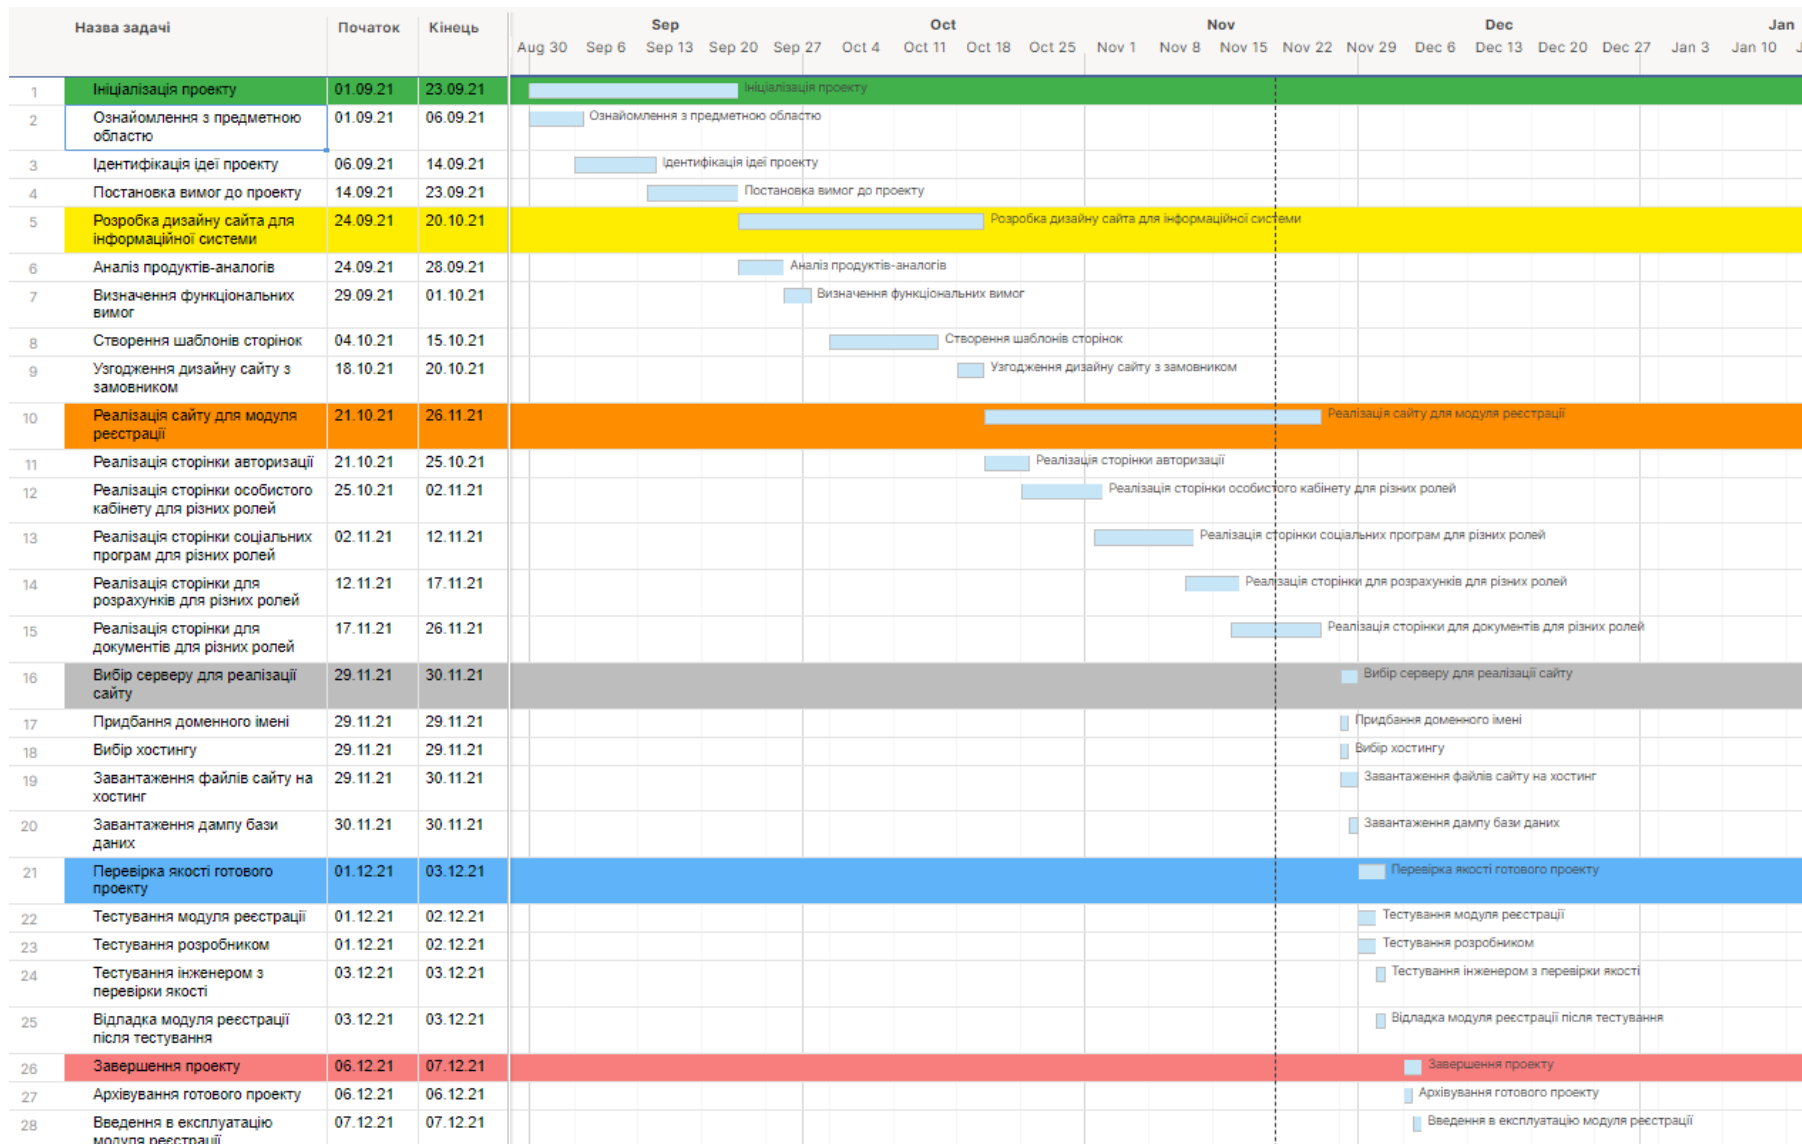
| | Назва задачі | Початок | Кінець |
|---|---|---|---|
| 1 | Ініціалізація проекту | 01.09.21 | 23.09.21 |
| 2 | Ознайомлення з предметною областю | 01.09.21 | 06.09.21 |
| 3 | Ідентифікація ідеї проекту | 06.09.21 | 14.09.21 |
| 4 | Постановка вимог до проекту | 14.09.21 | 23.09.21 |
| 5 | Розробка дизайну сайта для інформаційної системи | 24.09.21 | 20.10.21 |
| 6 | Аналіз продуктів-аналогів | 24.09.21 | 28.09.21 |
| 7 | Визначення функціональних вимог | 29.09.21 | 01.10.21 |
| 8 | Створення шаблонів сторінок | 04.10.21 | 15.10.21 |
| 9 | Узгодження дизайну сайту з замовником | 18.10.21 | 20.10.21 |
| 10 | Реалізація сайту для модуля реєстрації | 21.10.21 | 26.11.21 |
| 11 | Реалізація сторінки авторизації | 21.10.21 | 25.10.21 |
| 12 | Реалізація сторінки особистого кабінету для різних ролей | 25.10.21 | 02.11.21 |
| 13 | Реалізація сторінки соціальних програм для різних ролей | 02.11.21 | 12.11.21 |
| 14 | Реалізація сторінки для розрахунків для різних ролей | 12.11.21 | 17.11.21 |
| 15 | Реалізація сторінки для документів для різних ролей | 17.11.21 | 26.11.21 |
| 16 | Вибір серверу для реалізації сайту | 29.11.21 | 30.11.21 |
| 17 | Придбання доменного імені | 29.11.21 | 29.11.21 |
| 18 | Вибір хостингу | 29.11.21 | 29.11.21 |
| 19 | Завантаження файлів сайту на хостинг | 29.11.21 | 30.11.21 |
| 20 | Завантаження дампу бази даних | 30.11.21 | 30.11.21 |
| 21 | Перевірка якості готового проекту | 01.12.21 | 03.12.21 |
| 22 | Тестування модуля реєстрації | 01.12.21 | 02.12.21 |
| 23 | Тестування розробником | 01.12.21 | 02.12.21 |
| 24 | Тестування інженером з перевірки якості | 03.12.21 | 03.12.21 |
| 25 | Відладка модуля реєстрації після тестування | 03.12.21 | 03.12.21 |
| 26 | Завершення проекту | 06.12.21 | 07.12.21 |
| 27 | Архівування готового проекту | 06.12.21 | 06.12.21 |
| 28 | Введення в експлуатацію модуля реєстрації | 07.12.21 | 07.12.21 |

Sep Oct Nov Dec Jan
Aug 30 Sep 6 Sep 13 Sep 20 Sep 27 Oct 4 Oct 11 Oct 18 Oct 25 Nov 1 Nov 8 Nov 15 Nov 22 Nov 29 Dec 6 Dec 13 Dec 20 Dec 27 Jan 3 Jan 10

Ініціалізація проекту
Ознайомлення з предметною областю
Ідентифікація ідеї проекту
Постановка вимог до проекту
Розробка дизайну сайта для інформаційної системи
Аналіз продуктів-аналогів
Визначення функціональних вимог
Створення шаблонів сторінок
Узгодження дизайну сайту з замовником
Реалізація сайту для модуля реєстрації
Реалізація сторінки авторизації
Реалізація сторінки особистого кабінету для різних ролей
Реалізація сторінки соціальних програм для різних ролей
Реалізація сторінки для розрахунків для різних ролей
Реалізація сторінки для документів для різних ролей
Вибір серверу для реалізації сайту
Придбання доменного імені
Вибір хостингу
Завантаження файлів сайту на хостинг
Завантаження дампу бази даних
Перевірка якості готового проекту
Тестування модуля реєстрації
Тестування розробником
Тестування інженером з перевірки якості
Відладка модуля реєстрації після тестування
Завершення проекту
Архівування готового проекту
Введення в експлуатацію модуля реєстрації